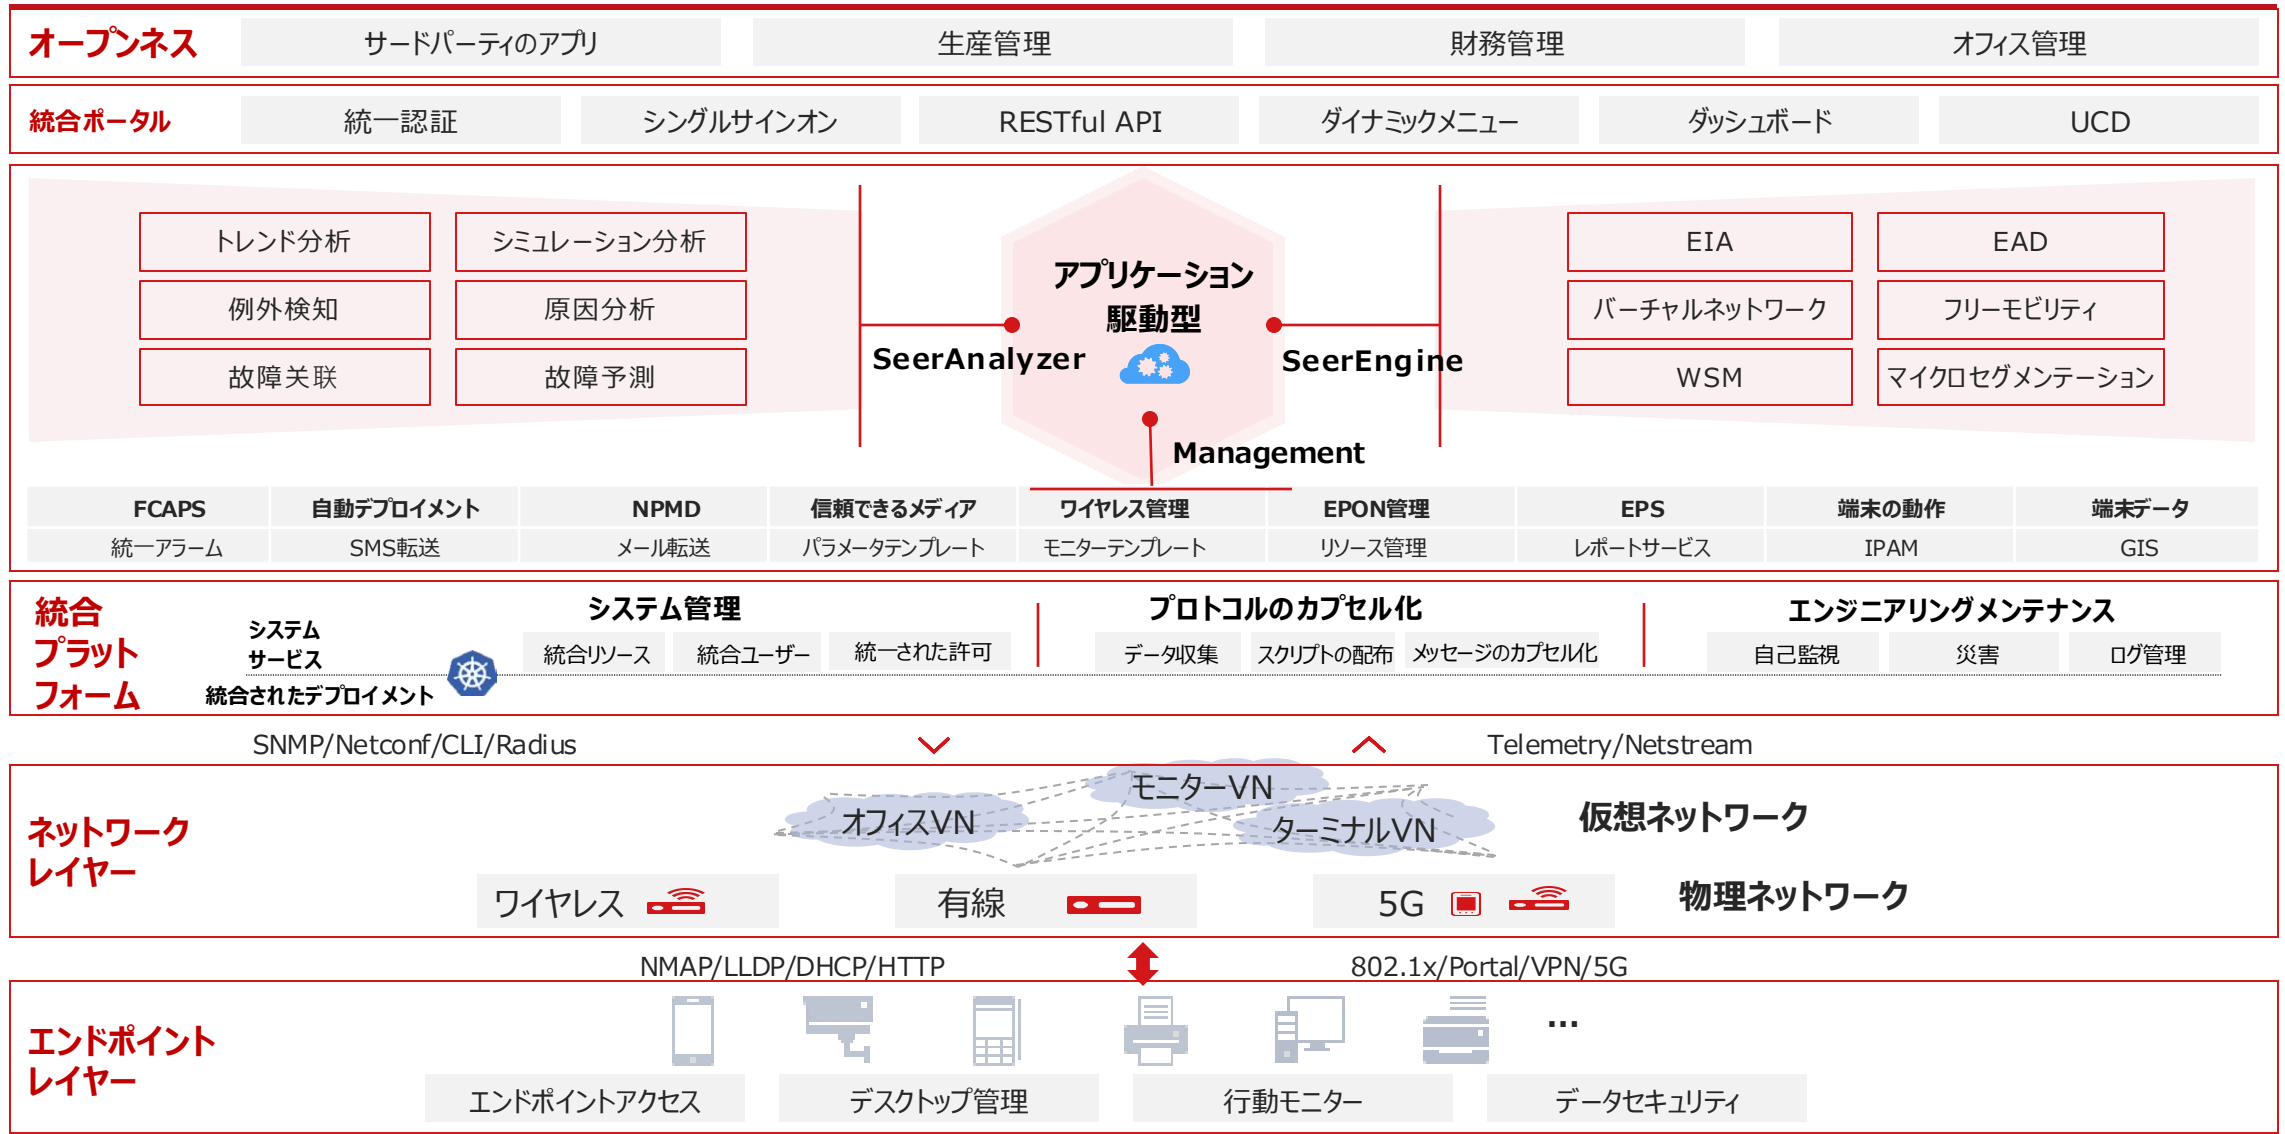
オープンネス
サードパーティのアプリ
生産管理
財務管理
オフィス管理

統合ポータル
統一認証
シングルサインオン
RESTful API
ダイナミックメニュー
ダッシュボード
UCD

トレンド分析
シミュレーション分析
例外検知
原因分析
故障关联
故障予測

アプリケーション駆動型
SeerAnalyzer
SeerEngine
Management

EIA
EAD
バーチャルネットワーク
フリーモビリティ
WSM
マイクロセグメンテーション

| FCAPS | 自動デプロイメント | NPMD | 信頼できるメディア | ワイヤレス管理 | EPON管理 | EPS | 端末の動作 | 端末データ |
|---|---|---|---|---|---|---|---|---|
| 統一アラーム | SMS転送 | メール転送 | パラメータテンプレート | モニターテンプレート | リソース管理 | レポートサービス | IPAM | GIS |

統合プラットフォーム
システムサービス
統合されたデプロイメント
システム管理
統合リソース
統合ユーザー
統一された許可
プロトコルのカプセル化
データ収集
スクリプトの配布
メッセージのカプセル化
エンジニアリングメンテナンス
自己監視
災害
ログ管理

SNMP/Netconf/CLI/Radius
Telemetry/Netstream

ネットワークレイヤー
モニターVN
オフィスVN
ターミナルVN
仮想ネットワーク
ワイヤレス
有線
5G
物理ネットワーク

NMAP/LLDP/DHCP/HTTP
802.1x/Portal/VPN/5G

エンドポイントレイヤー
...
エンドポイントアクセス
デスクトップ管理
行動モニター
データセキュリティ